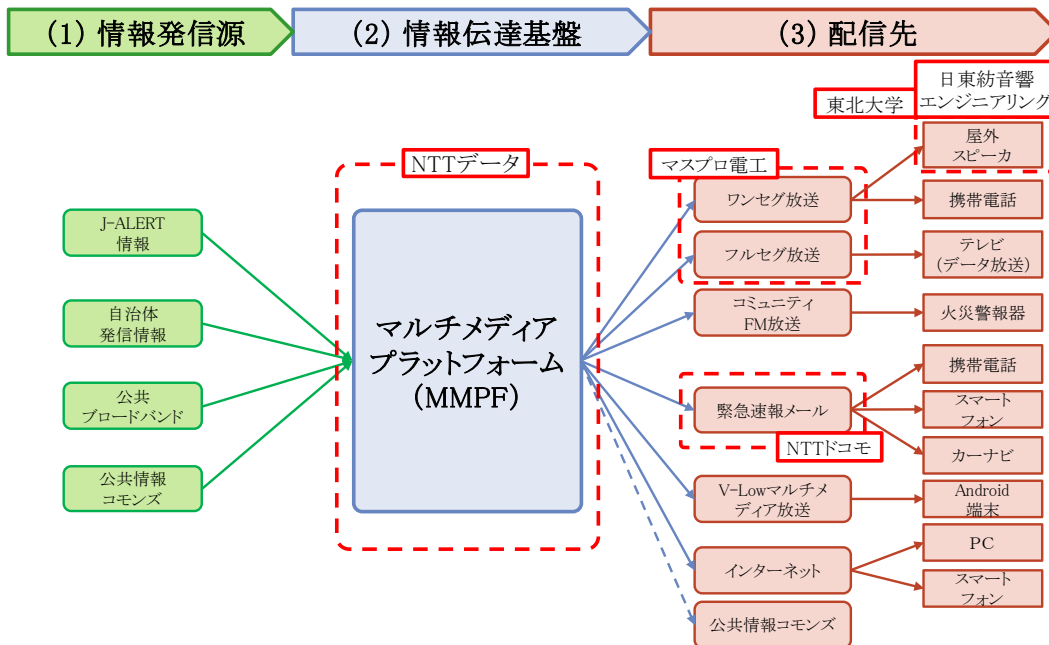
（1）情報発信源

（2）情報伝達基盤

（3）配信先

J-ALERT
情報

自治体
発信情報

公共
ブロードバンド

公共情報
コモンズ

NTTデータ

マルチメディア
プラットフォーム
（MMPF）

マスプロ電工

東北大学

日東紡音響
エンジニアリング

ワンセグ放送

フルセグ放送

コミュニティ
FM放送

緊急速報メール

NTTドコモ

V-Lowマルチメディア放送

インターネット

公共情報コモンズ

屋外
スピーカ

携帯電話

テレビ
（データ放送）

火災警報器

携帯電話

スマート
フォン

カーナビ

Android
端末

PC

スマート
フォン